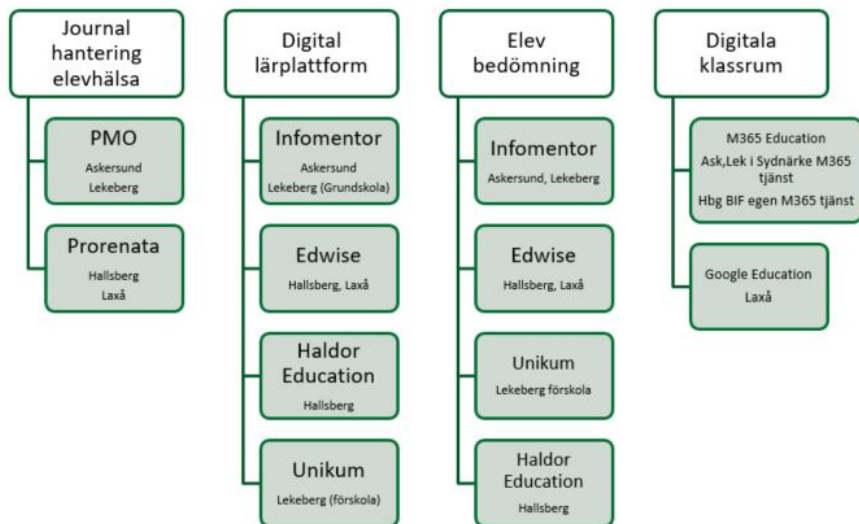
Journal hantering elevhälsa

PMO
Askersund
Lekeberg

Prorenata
Hallsberg
Laxå

Digital lärplattform

Infomentor
Askersund
Lekeberg (Grundskola)

Edwise
Hallsberg, Laxå

Haldor Education
Hallsberg

Unikum
Lekeberg (förskola)

Elev bedömning

Infomentor
Askersund, Lekeberg

Edwise
Hallsberg, Laxå

Unikum
Lekeberg förskola

Haldor Education
Hallsberg

Digitala klassrum

M365 Education
Ask,Lek i Sydnärke M365 tjänst
Hbg BIF egen M365 tjänst

Google Education
Laxå